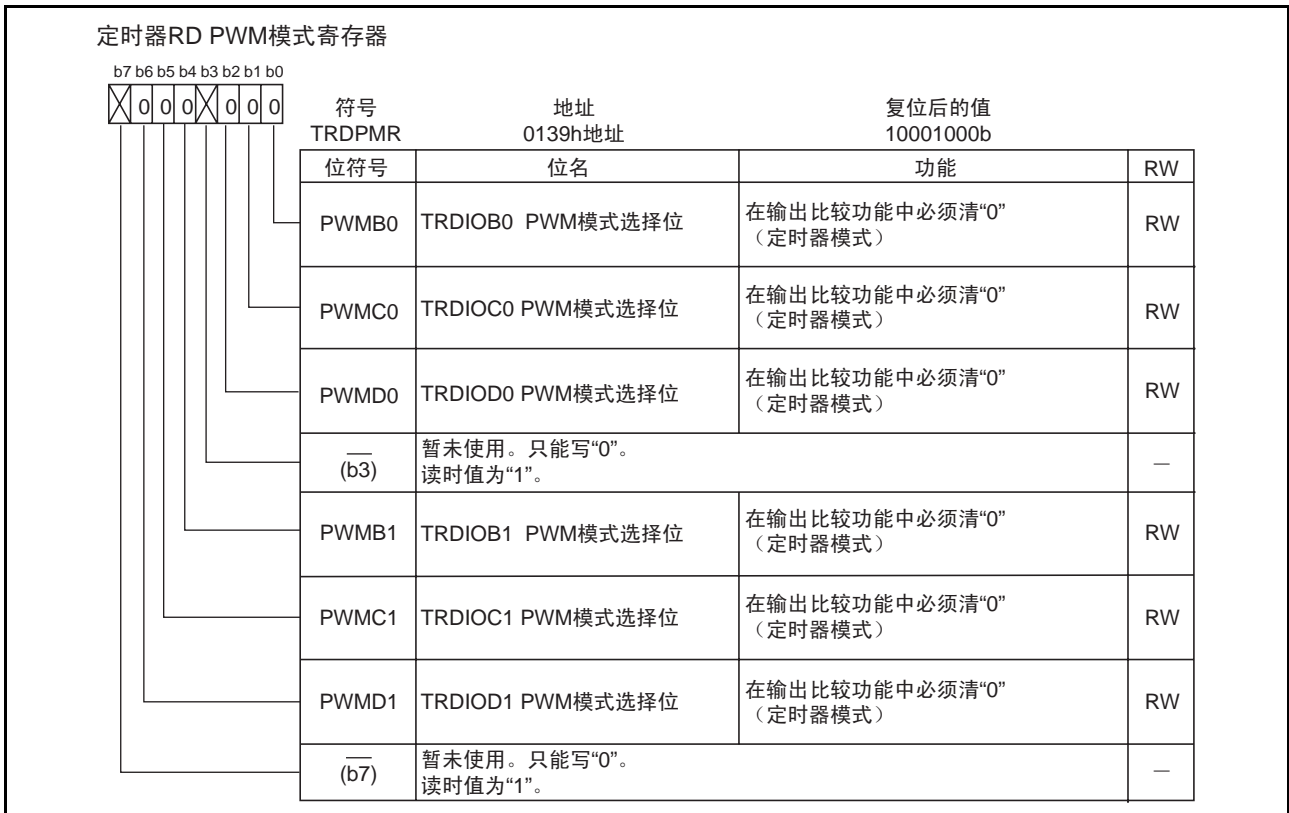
定时器RD PWM模式寄存器

b7 b6 b5 b4 b3 b2 b1 b0

0 0 0 0 0 0

| 符号 | 地址 | 复位后的值 |
|---|---|---|
| TRDPMR | 0139h地址 | 10001000b |

| 位符号 | 位名 | 功能 | RW |
|---|---|---|---|
| PWMB0 | TRDIOB0 PWM模式选择位 | 在输出比较功能中必须清“0”（定时器模式） | RW |
| PWMC0 | TRDIOC0 PWM模式选择位 | 在输出比较功能中必须清“0”（定时器模式） | RW |
| PWMD0 | TRDIOD0 PWM模式选择位 | 在输出比较功能中必须清“0”（定时器模式） | RW |
| — (b3) | 暂未使用。只能写“0”。读时值为“1”。 | | — |
| PWMB1 | TRDIOB1 PWM模式选择位 | 在输出比较功能中必须清“0”（定时器模式） | RW |
| PWMC1 | TRDIOC1 PWM模式选择位 | 在输出比较功能中必须清“0”（定时器模式） | RW |
| PWMD1 | TRDIOD1 PWM模式选择位 | 在输出比较功能中必须清“0”（定时器模式） | RW |
| — (b7) | 暂未使用。只能写“0”。读时值为“1”。 | | — |